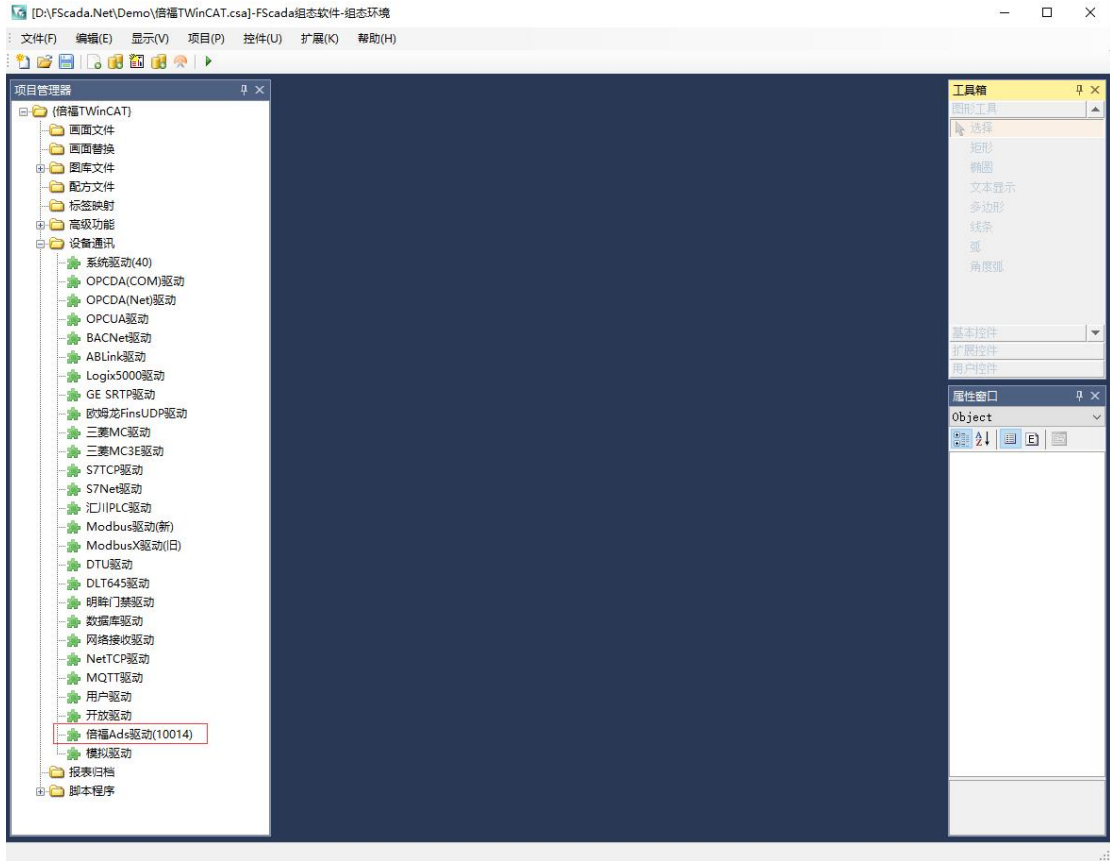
[D:\FScada.Net\Demo\倍福TWinCAT.csa]-FScada组态软件-组态环境

文件(F) 编辑(E) 显示(V) 项目(P) 控件(U) 扩展(K) 帮助(H)

项目管理器

{倍福TWinCAT}
画面文件
画面替换
图库文件
配方文件
标签映射
高级功能
设备通讯
系统驱动(40)
OPCDA(COM)驱动
OPCDA(Net)驱动
OPCUA驱动
BACNet驱动
ABLink驱动
Logix5000驱动
GE SRTP驱动
欧姆龙FinsUDP驱动
三菱MC驱动
三菱MC3E驱动
S7TCP驱动
S7Net驱动
汇川PLC驱动
Modbus驱动(新)
ModbusX驱动(旧)
DTU驱动
DLT645驱动
明眸门禁驱动
数据库驱动
网络接收驱动
NetTCP驱动
MQTT驱动
用户驱动
开放驱动
倍福Ads驱动(10014)
模拟驱动
报表归档
脚本程序

工具箱
图形工具
选择
矩形
椭圆
文本显示
多边形
线条
弧
角度弧
基本控件
扩展控件
用户控件

属性窗口
Object